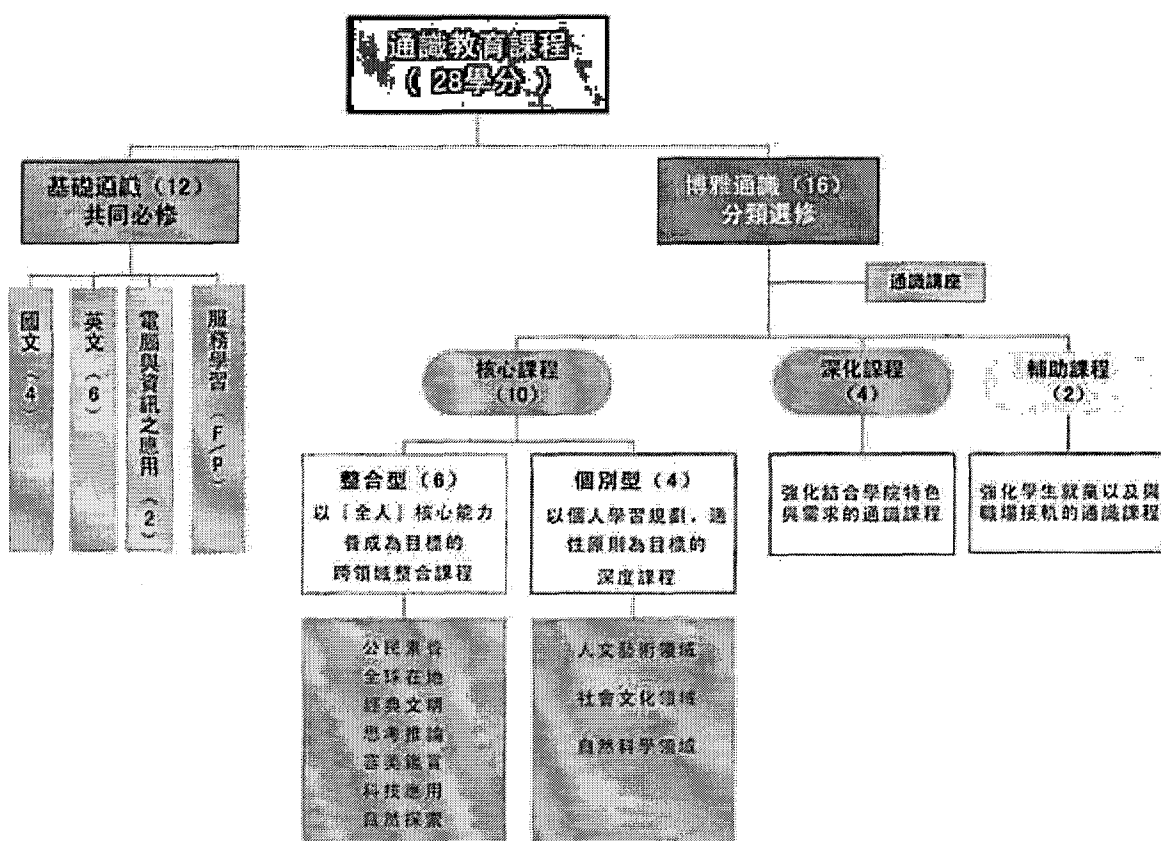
通識教育課程
(28學分)

基礎通識(12)
共同必修

國文(4)

英文(6)

電腦與資訊之應用(2)

服務學習(F/P)

博雅通識(16)
分類選修

通識講座

核心課程
(10)

整合型(6)
以[全人]核心能力養成為目標的跨領域整合課程

公民素養
全球在地
經典文明
思考推論
審美鑑賞
科技應用
自然探索

個別型(4)
以個人學習規劃,適性原則為目標的深度課程

人文藝術領域
社會文化領域
自然科學領域

深化課程
(4)

強化結合學院特色與需求的通識課程

輔助課程
(2)

強化學生就業以及與職場接軌的通識課程